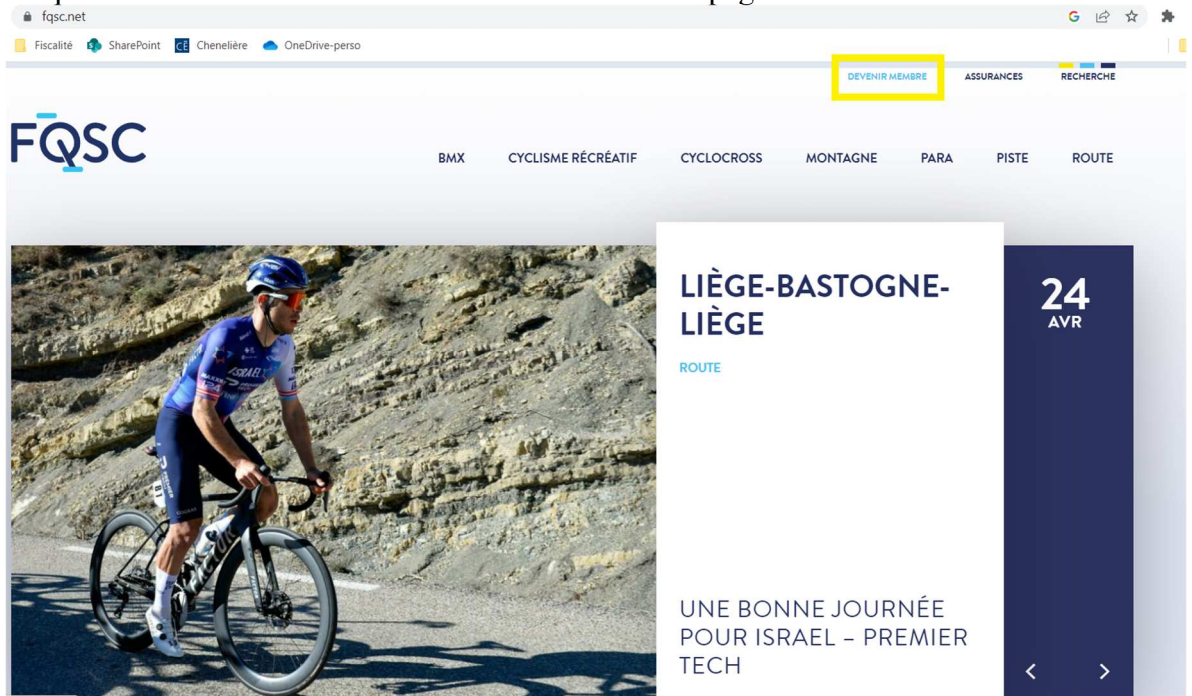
fqsc.net

Fiscalité SharePoint Chenelière OneDrive-perso

DEVENIR MEMBRE ASSURANCES RECHERCHE

FQSC

BMX CYCLISME RÉCRÉATIF CYCLOCROSS MONTAGNE PARA PISTE ROUTE

LIÈGE-BASTOGNE-LIÈGE

ROUTE

24 AVR

UNE BONNE JOURNÉE POUR ISRAEL – PREMIER TECH